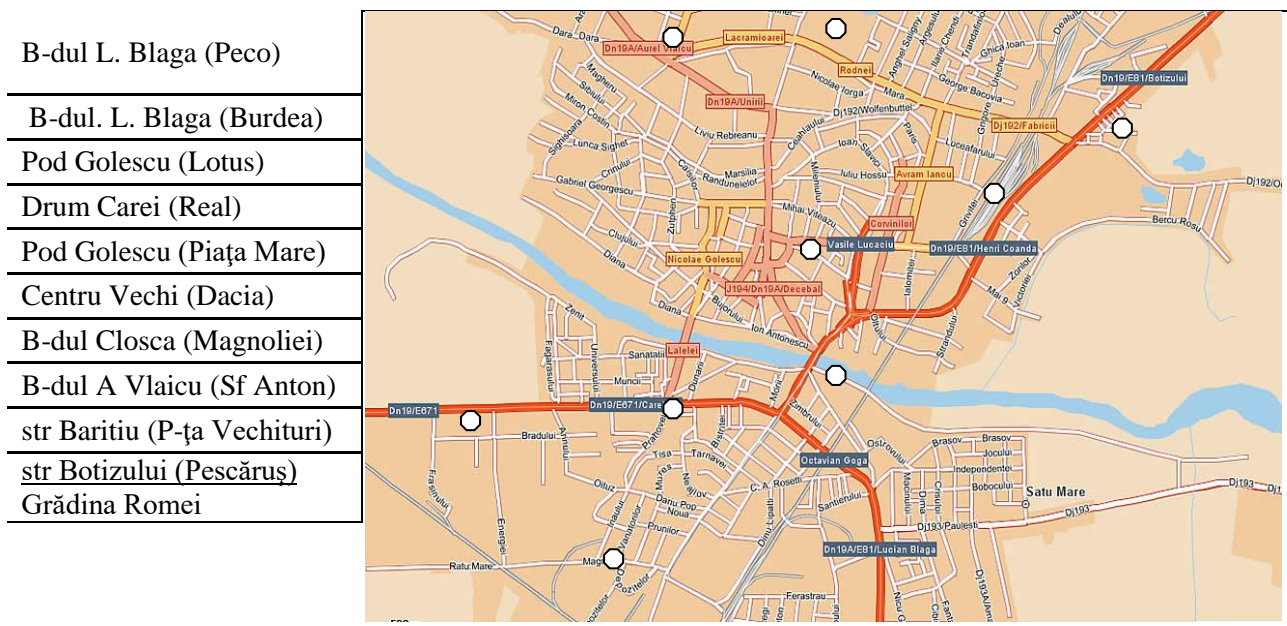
| B-dul L. Blaga (Peco) |
|---|
| B-dul. L. Blaga (Burdea) |
| Pod Golescu (Lotus) |
| Drum Carei (Real) |
| Pod Golescu (Piaţa Mare) |
| Centru Vechi (Dacia) |
| B-dul Closca (Magnoliei) |
| B-dul A Vlaicu (Sf Anton) |
| str Baritiu (P-ţa Vechituri) |
| str Botizului (Pescăruş) Grădina Romei |

Dara
Dn19A/Aurel Vlaicu
Lacramioarei
Rodnei
Magheru
Sibiului
Miron Costin
Dn19A/Unirii
Nicolae Iorga
Mara
George Bacovia
Ghica Ioan
Dn19/E81/Botizului
Dj192/Wolfenbuttel
Dj192/Fabricii
Liviu Rebreanu
Lunca Sighet
Sighisoara
Crinului
Marsilia
Ioan Slavici
Iuliu Hossu
Luceafarului
Gabriel Georgescu
Avram Iancu
Dj192/O
Mihai Viteazu
Corvinilor
Bercu Rosu
Clujului
Vasile Lucaciu
Dn19/E81/Henri Coanda
Diana
Nicolae Golescu
J194/Dn19A/Decebal
Zenit
Diana
Ion Antonescu
Universului
Fagarasului
Sanatatii
Lalelei
Muncii
Dn19/E671
Dn19/E671/Careiului
Bradului
Zimbrului
Prahovei
Tisa
Tarnavei
Octavian Goga
Brasov
Brasov
Jocului
Independentei
Bobocului
Satu Mare
Dj193
Oltului
C. A. Rosetti
Santierului
Dj193/Paulesti
Danu Pop
Noua
Prunilor
Dn19A/E81/Lucian Blaga
Ratu Mare
Frasinului
Energiei
Ferastrau